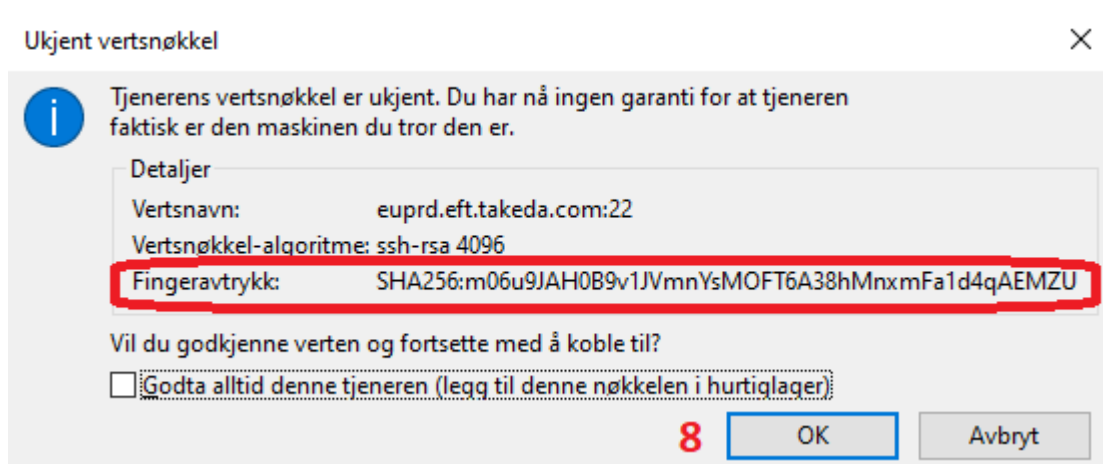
Ukjent vertsnøkkel

×

Tjenerens vertsnøkkel er ukjent. Du har nå ingen garanti for at tjeneren faktisk er den maskinen du tror den er.

Detaljer

| | |
|---|---|
| Vertsnavn: | euprd.eft.takeda.com:22 |
| Vertsnøkkel-algoritme: | ssh-rsa 4096 |
| Fingeravtrykk: | SHA256:m06u9JAH0B9v1JVmnYsMOFT6A38hMnxmFa1d4qAEMZU |

Vil du godkjenne verten og fortsette med å koble til?

Godta alltid denne tjeneren (legg til denne nøkkelen i hurtiglager)

8

OK

Avbryt